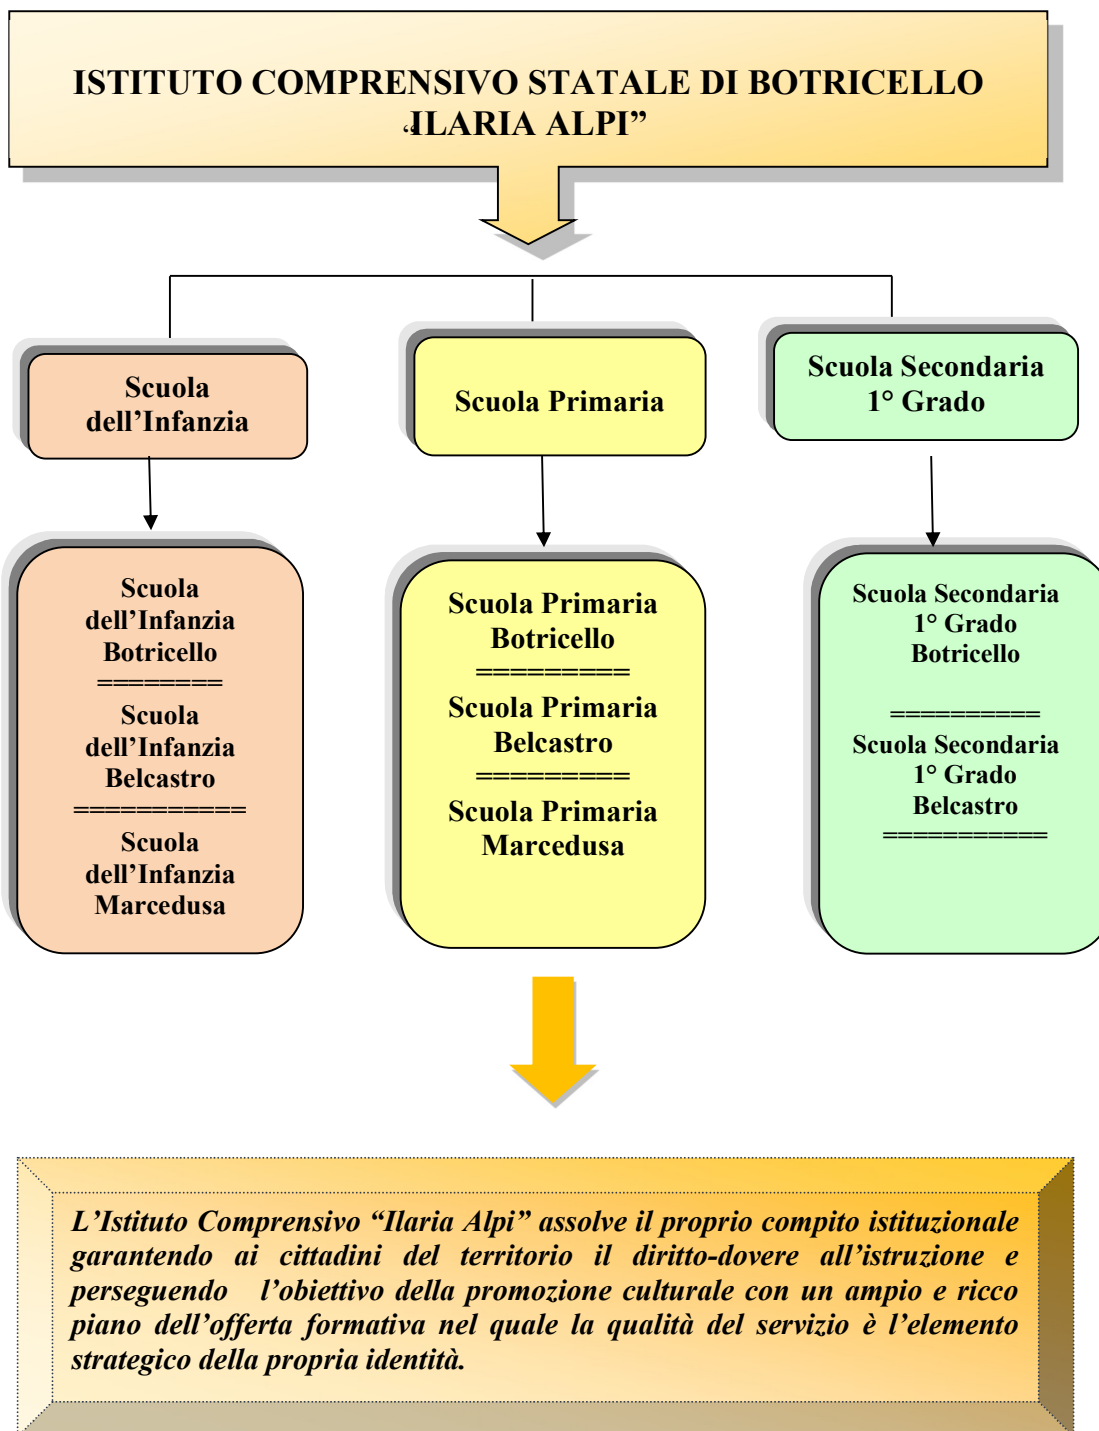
ISTITUTO COMPRENSIVO STATALE DI BOTRICELLO
"ILARIA ALPI"

Scuola dell'Infanzia

Scuola Primaria

Scuola Secondaria 1° Grado

Scuola dell'Infanzia Botricello
========
Scuola dell'Infanzia Belcastro
===========
Scuola dell'Infanzia Marcedusa

Scuola Primaria Botricello
=========
Scuola Primaria Belcastro
=========
Scuola Primaria Marcedusa

Scuola Secondaria 1° Grado Botricello

==========
Scuola Secondaria 1° Grado Belcastro
===========

L'Istituto Comprensivo "Ilaria Alpi" assolve il proprio compito istituzionale garantendo ai cittadini del territorio il diritto-dovere all'istruzione e perseguendo l'obiettivo della promozione culturale con un ampio e ricco piano dell'offerta formativa nel quale la qualità del servizio è l'elemento strategico della propria identità.